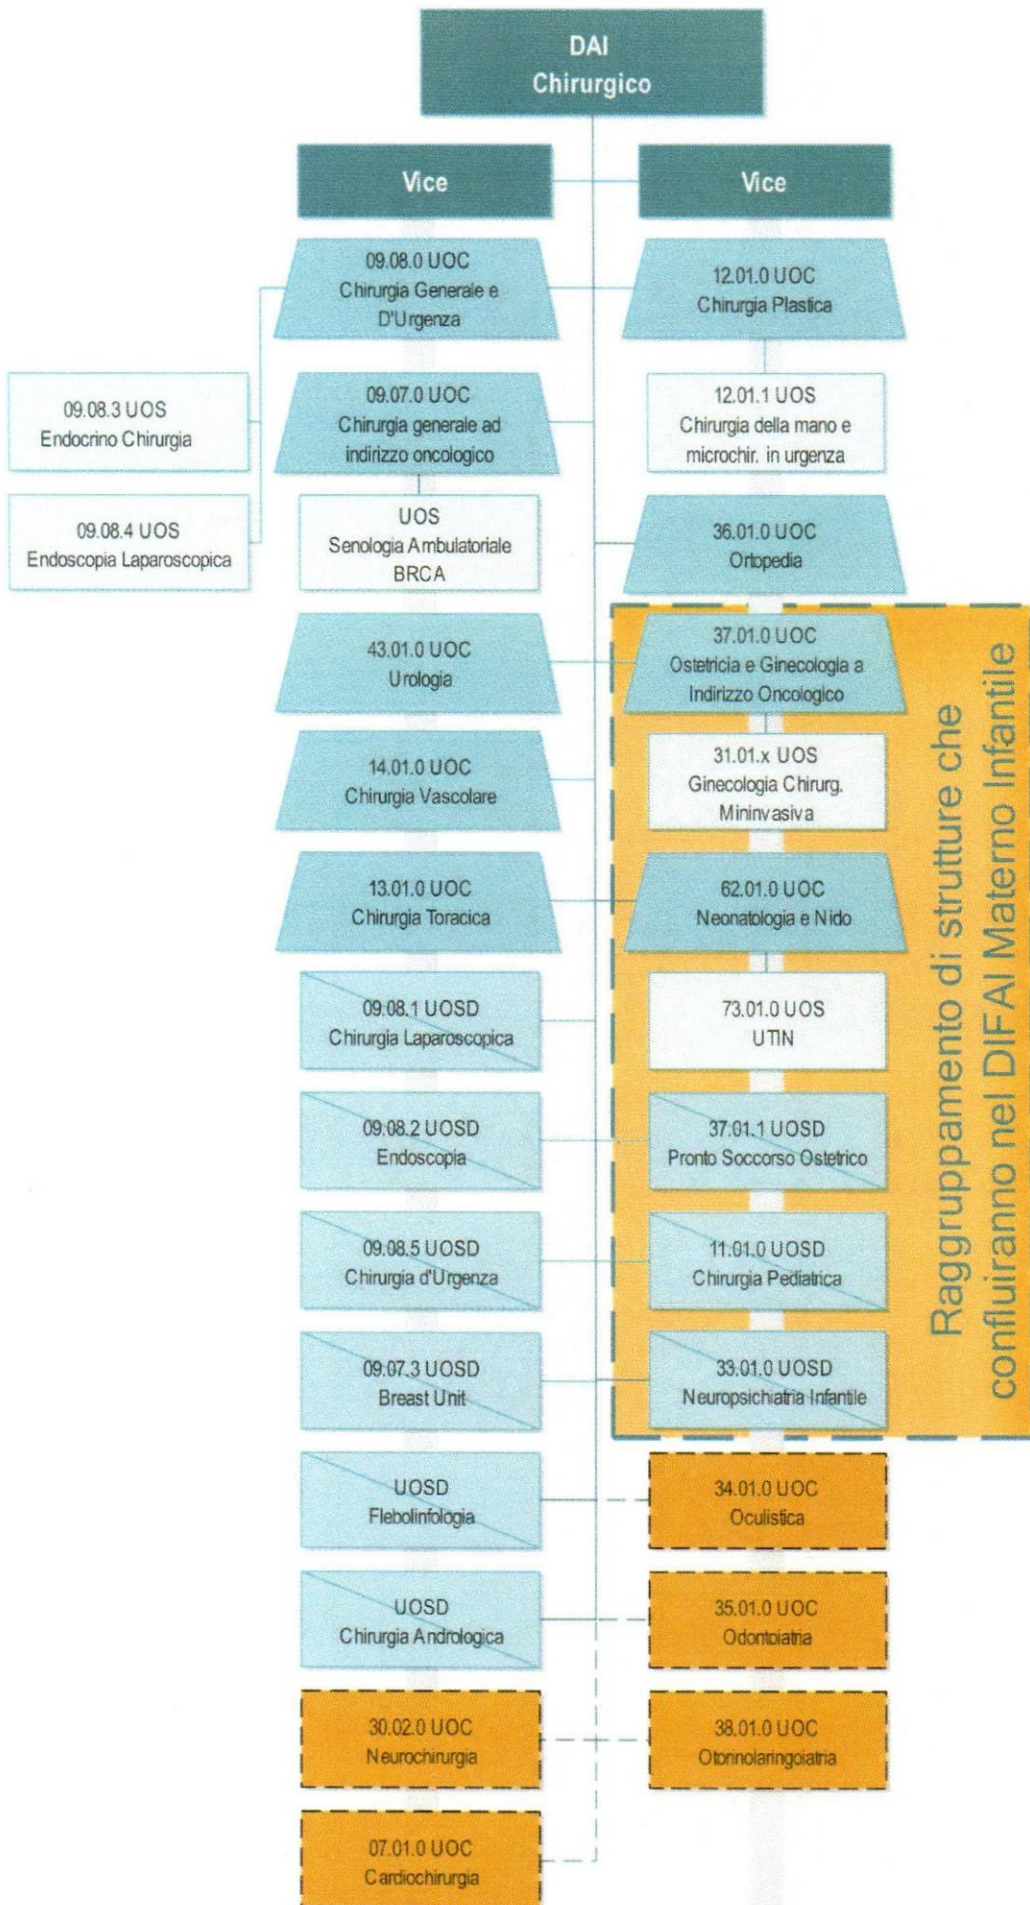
DAI
Chirurgico

Vice

Vice

09.08.0 UOC
Chirurgia Generale e D'Urgenza

12.01.0 UOC
Chirurgia Plastica

09.08.3 UOS
Endocrino Chirurgia

09.07.0 UOC
Chirurgia generale ad indirizzo oncologico

12.01.1 UOS
Chirurgia della mano e microchir. in urgenza

09.08.4 UOS
Endoscopia Laparoscopica

UOS
Senologia Ambulatoriale BRCA

36.01.0 UOC
Ortopedia

43.01.0 UOC
Urologia

37.01.0 UOC
Ostetricia e Ginecologia a Indirizzo Oncologico

14.01.0 UOC
Chirurgia Vascolare

31.01.x UOS
Ginecologia Chirurg. Mininvasiva

13.01.0 UOC
Chirurgia Toracica

62.01.0 UOC
Neonatologia e Nido

09.08.1 UOSD
Chirurgia Laparoscopica

73.01.0 UOS
UTIN

09.08.2 UOSD
Endoscopia

37.01.1 UOSD
Pronto Soccorso Ostetrico

09.08.5 UOSD
Chirurgia d'Urgenza

11.01.0 UOSD
Chirurgia Pediatrica

09.07.3 UOSD
Breast Unit

33.01.0 UOSD
Neuropsichiatria Infantile

Raggruppamento di strutture che confluiranno nel DIFAI Materno Infantile

UOSD
Flebolinfologia

34.01.0 UOC
Oculistica

UOSD
Chirurgia Andrologica

35.01.0 UOC
Odontoiatria

30.02.0 UOC
Neurochirurgia

38.01.0 UOC
Otorinolaringoiatria

07.01.0 UOC
Cardiochirurgia